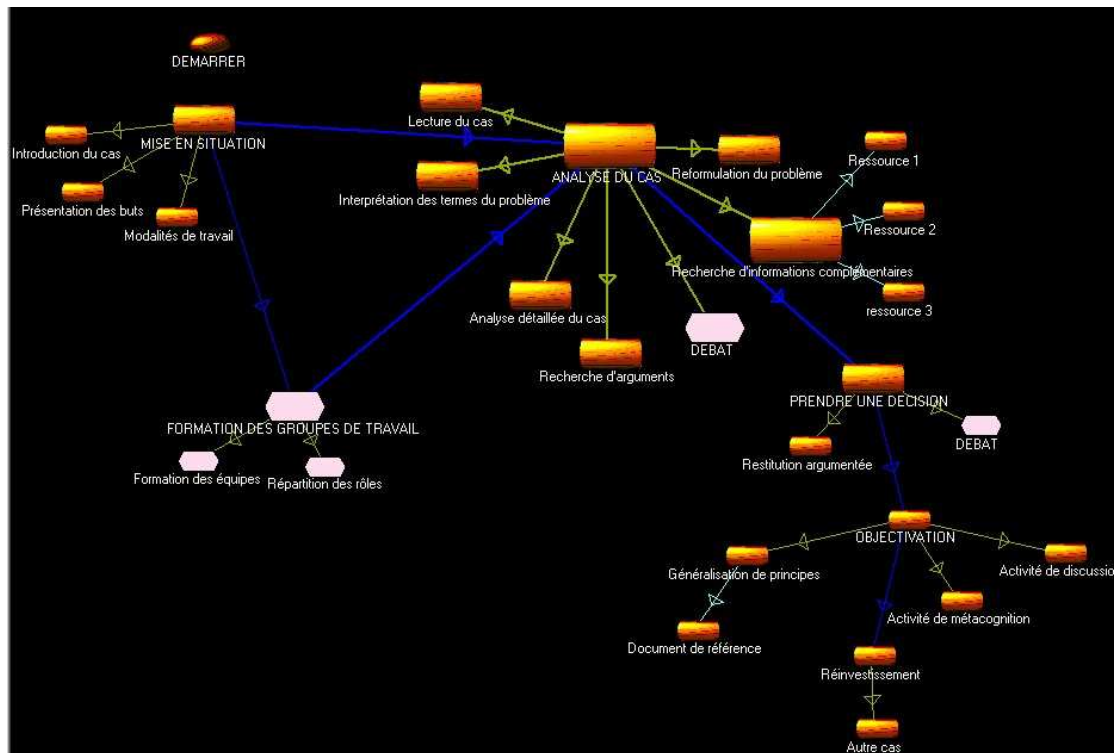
DEMARRER

MISE EN SITUATION

Introduction du cas

Présentation des buts

Modalités de travail

Lecture du cas

ANALYSE DU CAS

Interprétation des termes du problème

Reformulation du problème

Ressource 1

Ressource 2

Recherche d'informations complementaires

ressource 3

Analyse détaillée du cas

DEBAT

Recherche d'arguments

FORMATION DES GROUPES DE TRAVAIL

Formation des équipes

Répartition des rôles

PRENDRE UNE DECISION

Restitution argumentée

DEBAT

OBJECTIVATION

Généralisation de principes

Activité de discussio

Activité de métacognition

Document de référence

Réinvestissement

Autre cas